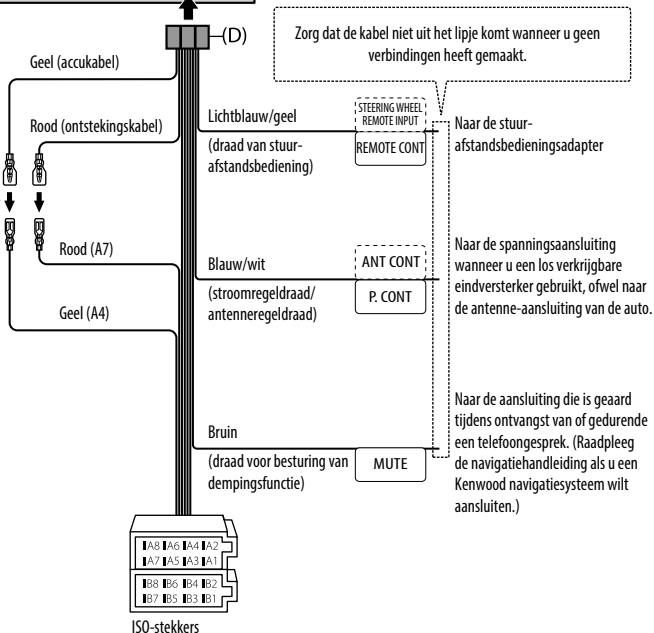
(D)

Zorg dat de kabel niet uit het lipje komt wanneer u geen verbindingen heeft gemaakt.

Geel (accukabel)

Rood (ontstekingskabel)

Lichtblauw/geel

(draad van stuurafstandsbediening)

STEERING WHEEL REMOTE INPUT

REMOTE CONT

Naar de stuurafstandsbedieningsadapter

Rood (A7)

Geel (A4)

Blauw/wit

(stroomregeldraad/ antenneregeldraad)

ANT CONT

P. CONT

Naar de spanningsaansluiting wanneer u een los verkrijgbare eindversterker gebruikt, ofwel naar de antenne-aansluiting van de auto.

Bruin

(draad voor besturing van dempingsfunctie)

MUTE

Naar de aansluiting die is geaard tijdens ontvangst van of gedurende een telefoongesprek. (Raadpleeg de navigatiehandleiding als u een Kenwood navigatiesysteem wilt aansluiten.)

A8 A6 A4 A2
A7 A5 A3 A1

B8 B6 B4 B2
B7 B5 B3 B1

ISO-stekkers